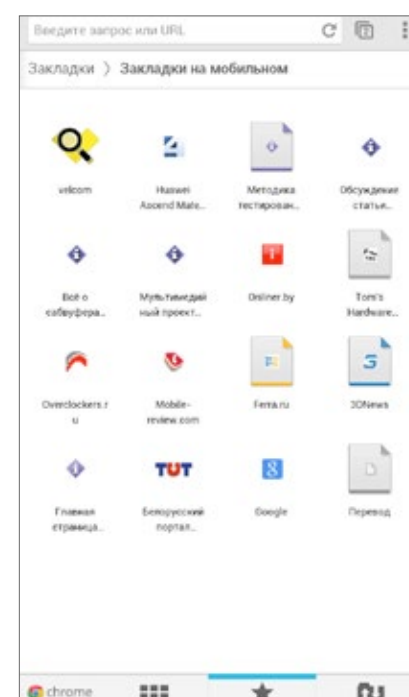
Введите запрос или URL

Закладки 〉 Закладки на мобильном

velcom

Huawei Ascend Mate...

Методика тестирован...

Обсуждение статьи...

Всё о сабвуфера...

Мультимедий ный проект...

Onliner.by

Tom's Hardware...

Overclockers.ru

Mobile-review.com

Ferra.ru

3DNews

Главная страница...

TUT

Белорусский портал...

Google

Перевод

chrome